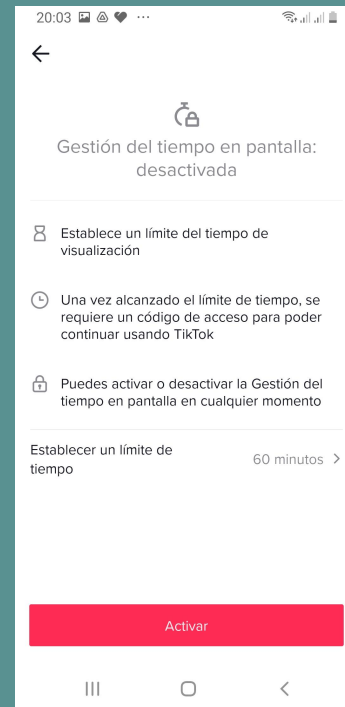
20:03 ···

Gestión del tiempo en pantalla: desactivada

Establece un límite del tiempo de visualización

Una vez alcanzado el límite de tiempo, se requiere un código de acceso para poder continuar usando TikTok

Puedes activar o desactivar la Gestión del tiempo en pantalla en cualquier momento

Establecer un límite de tiempo

60 minutos

Activar